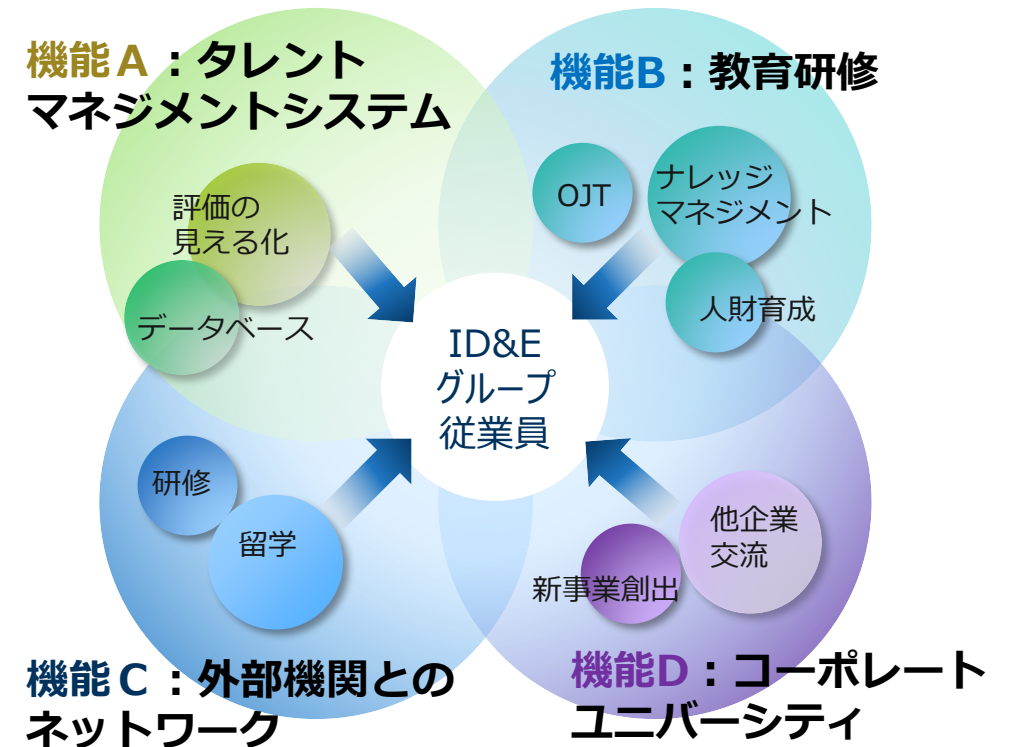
機能A：タレントマネジメントシステム

機能B：教育研修

評価の見える化

データベース

OJT

ナレッジマネジメント

人財育成

ID&E
グループ
従業員

研修

留学

他企業交流

新事業創出

機能C：外部機関とのネットワーク

機能D：コーポレートユニバーシティ